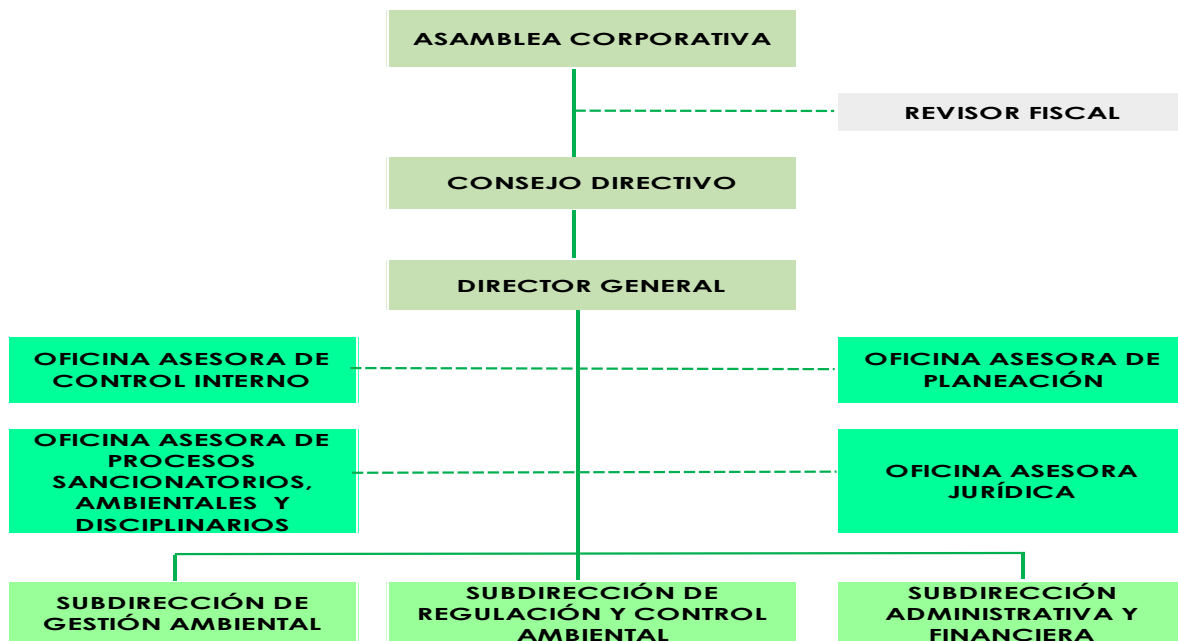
ASAMBLEA CORPORATIVA

REVISOR FISCAL

CONSEJO DIRECTIVO

DIRECTOR GENERAL

OFICINA ASESORA DE CONTROL INTERNO

OFICINA ASESORA DE PLANEACIÓN

OFICINA ASESORA DE PROCESOS SANCIONATORIOS, AMBIENTALES Y DISCIPLINARIOS

OFICINA ASESORA JURÍDICA

SUBDIRECCIÓN DE GESTIÓN AMBIENTAL

SUBDIRECCIÓN DE REGULACIÓN Y CONTROL AMBIENTAL

SUBDIRECCIÓN ADMINISTRATIVA Y FINANCIERA